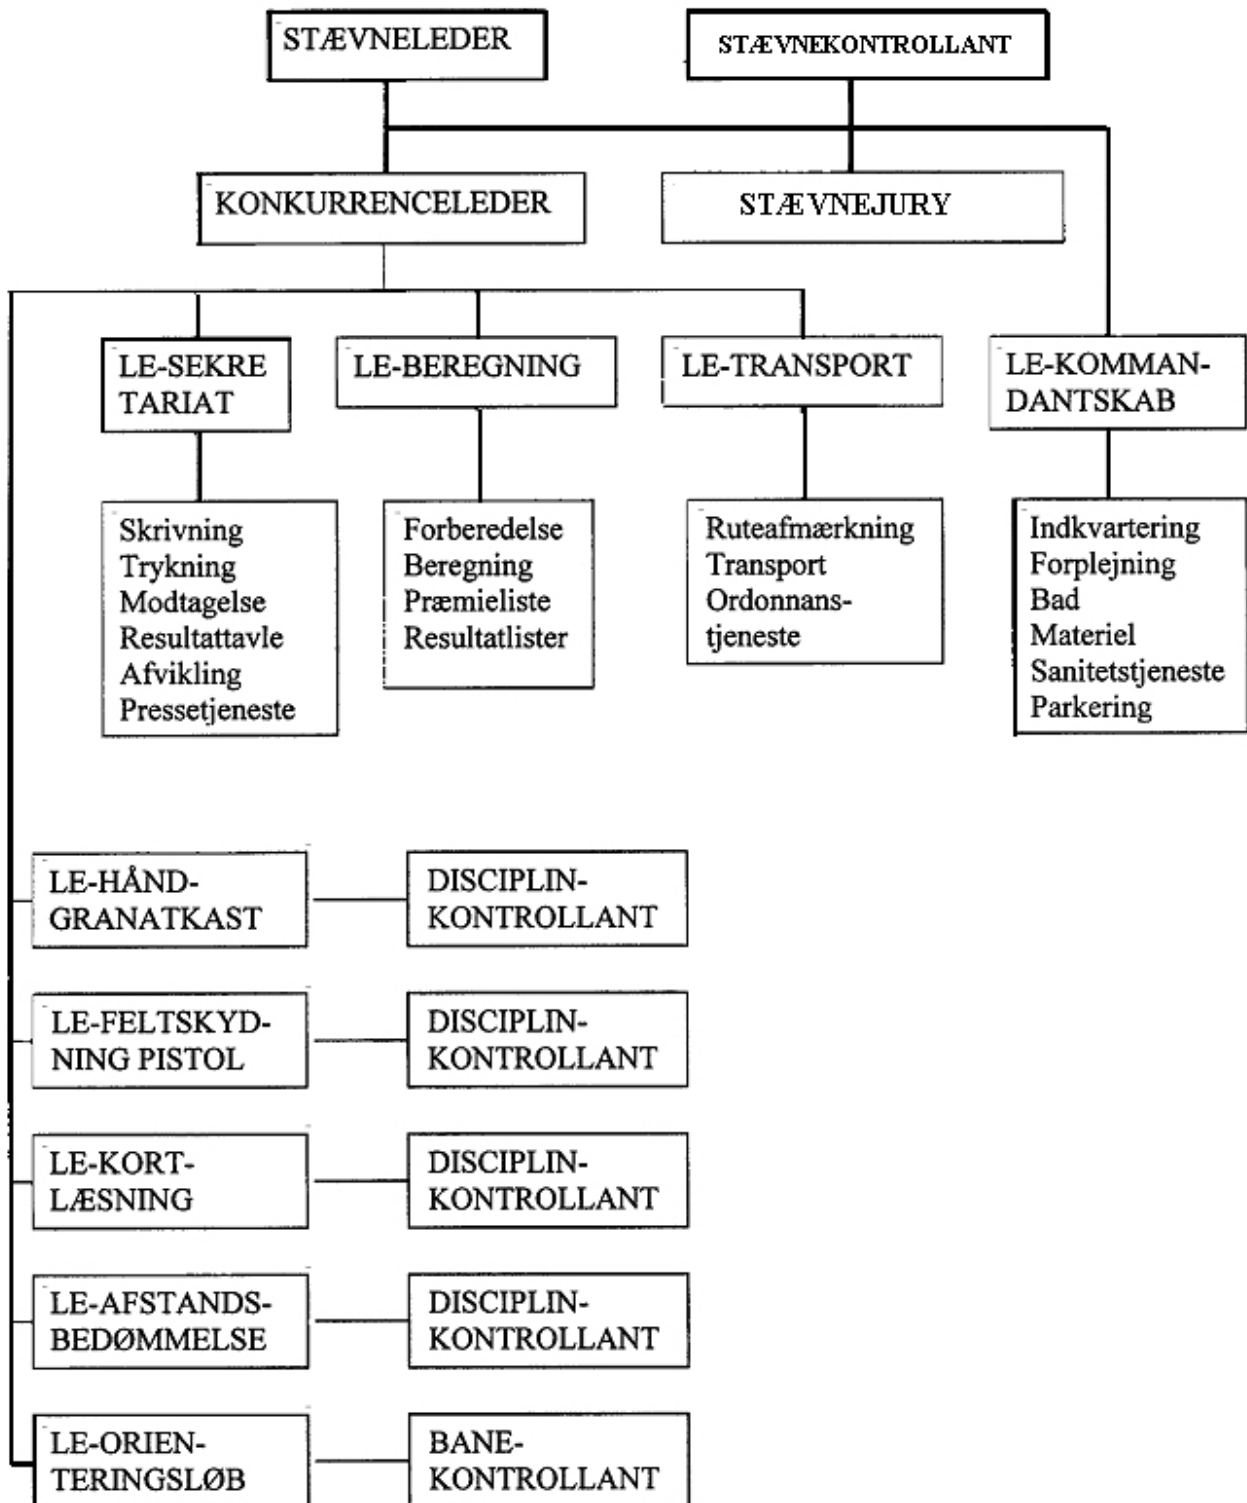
STÆVNELEDER

STÆVNEKONTROLLANT

KONKURRENCELEDER

STÆVNEJURY

LE-SEKRE TARIAT

Skrivning
Trykning
Modtagelse
Resultattavle
Afvikling
Pressetjeneste

LE-BEREGNING

Forberedelse
Beregning
Præmieliste
Resultatlister

LE-TRANSPORT

Ruteafmærkning
Transport
Ordonnanstjeneste

LE-KOMMANDANTSKAB

Indkvartering
Forplejning
Bad
Materiel
Sanitetstjeneste
Parkering

LE-HÅNDGRANATKAST

DISCIPLINKONTROLLANT

LE-FELTSKYDNING PISTOL

DISCIPLINKONTROLLANT

LE-KORTLÆSNING

DISCIPLINKONTROLLANT

LE-AFSTANDSBEDØMMELSE

DISCIPLINKONTROLLANT

LE-ORIENTERINGSLØB

BANEKONTROLLANT